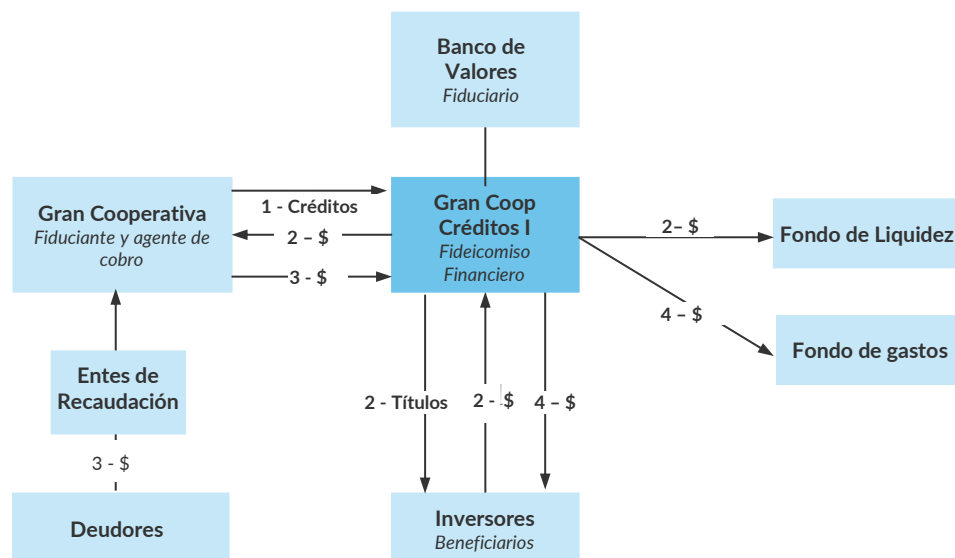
Banco de Valores
*Fiduciario*

Gran Cooperativa
*Fiduciante y agente de cobro*

1 - Créditos

2 – $

3 - $

Gran Coop Créditos I
*Fideicomiso Financiero*

2– $

Fondo de Liquidez

4 – $

Fondo de gastos

Entes de Recaudación

3 - $

Deudores

2 - Títulos

2 - $

4 – $

Inversores
*Beneficiarios*